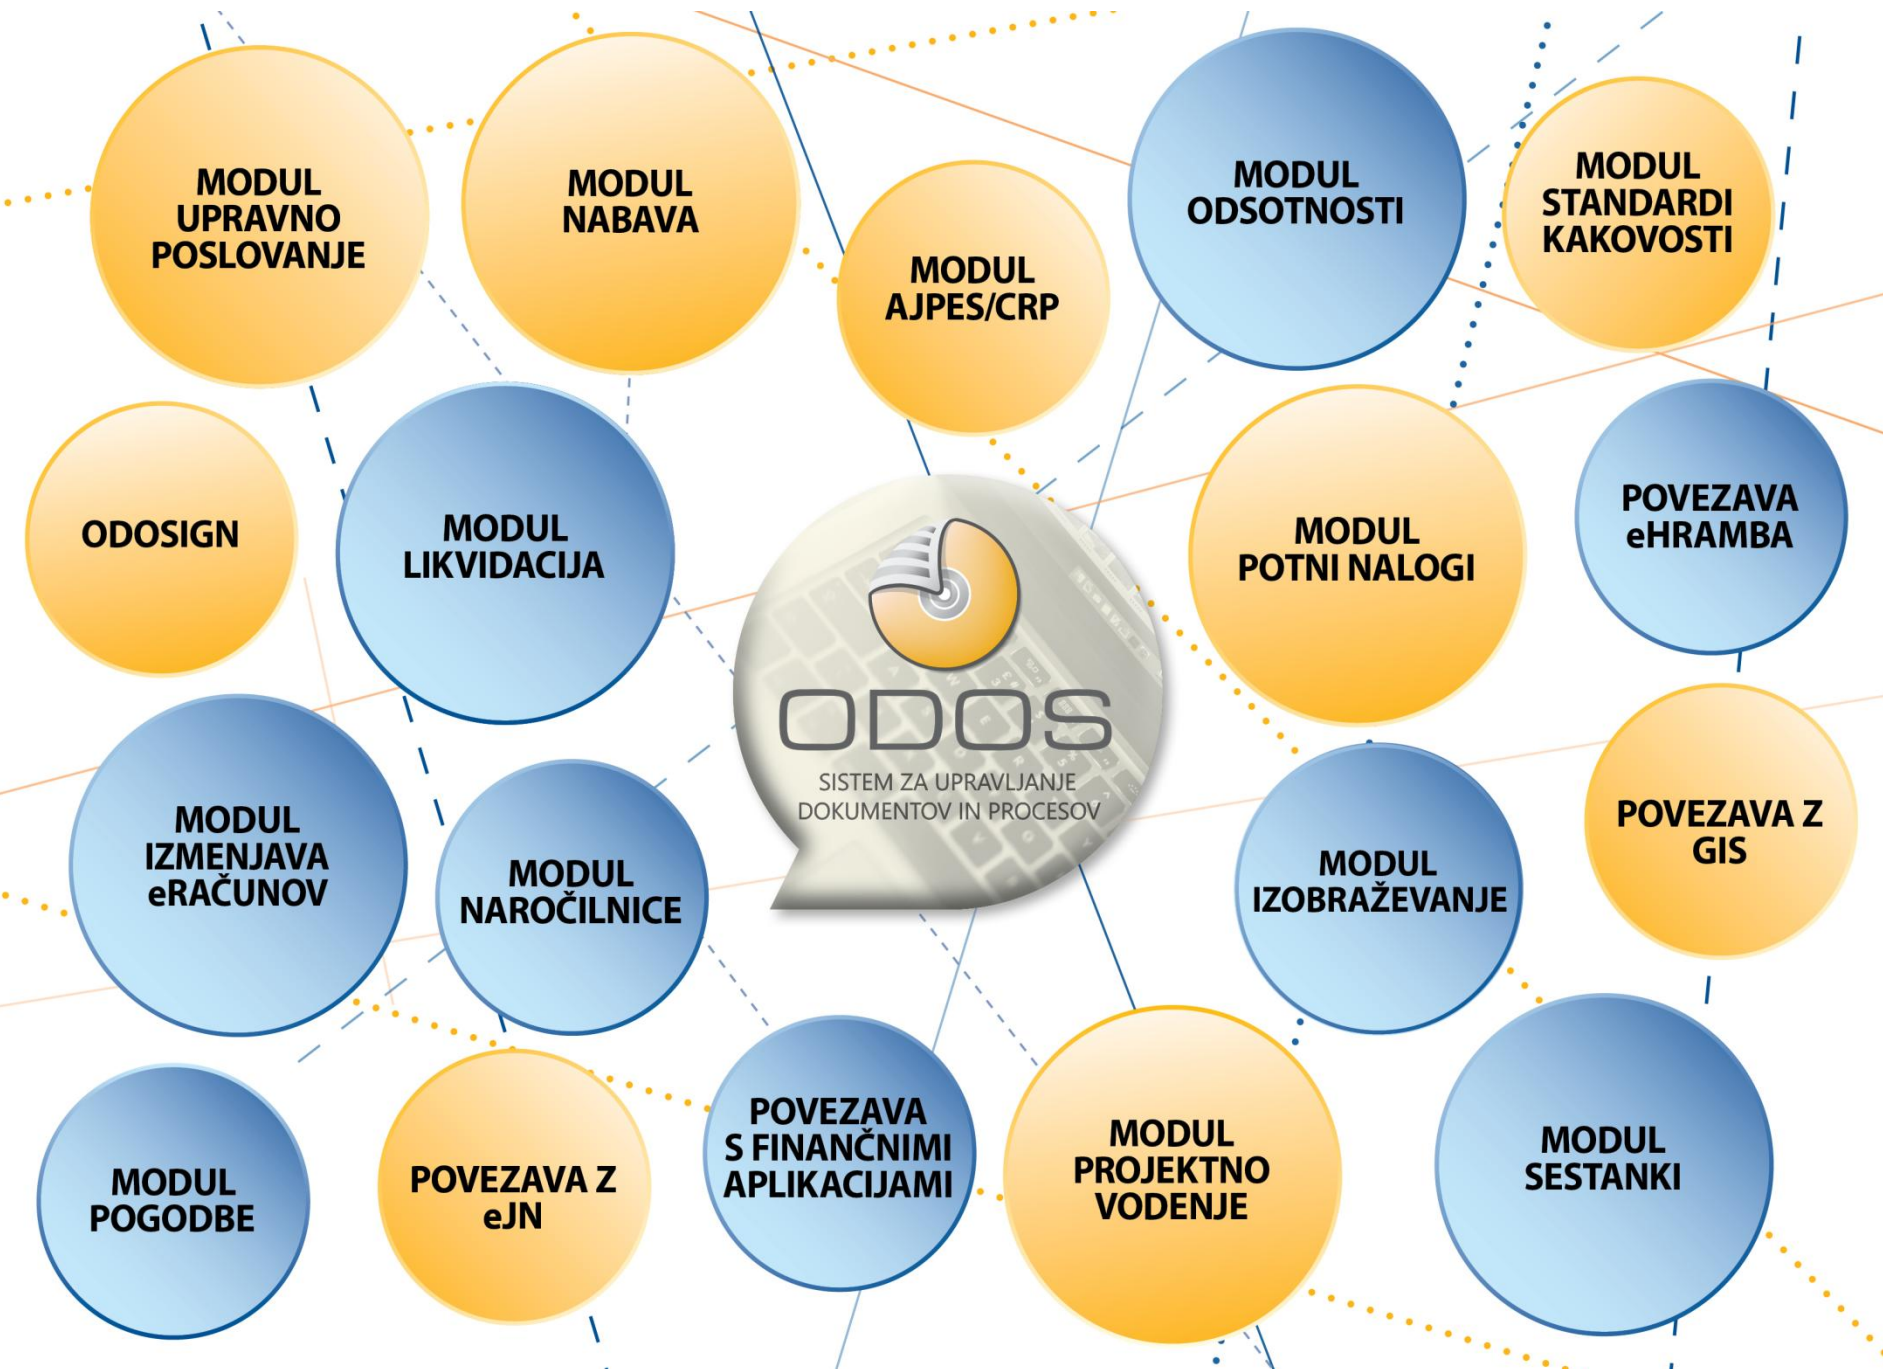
MODUL UPRAVNO POSLOVANJE

MODUL NABAVA

MODUL AJPES/CRP

MODUL ODSOTNOSTI

MODUL STANDARDI KAKOVOSTI

ODOSIGN

MODUL LIKVIDACIJA

ODOS

SISTEM ZA UPRAVLJANJE DOKUMENTOV IN PROCESOV

MODUL POTNI NALOGI

POVEZAVA eHRAMBA

MODUL IZMENJAVA eRAČUNOV

MODUL NAROČILNICE

MODUL IZOBRAŽEVANJE

POVEZAVA Z GIS

MODUL POGODBE

POVEZAVA Z eJN

POVEZAVA S FINANČNIMI APLIKACIJAMI

MODUL PROJEKTNO VODENJE

MODUL SESTANKI